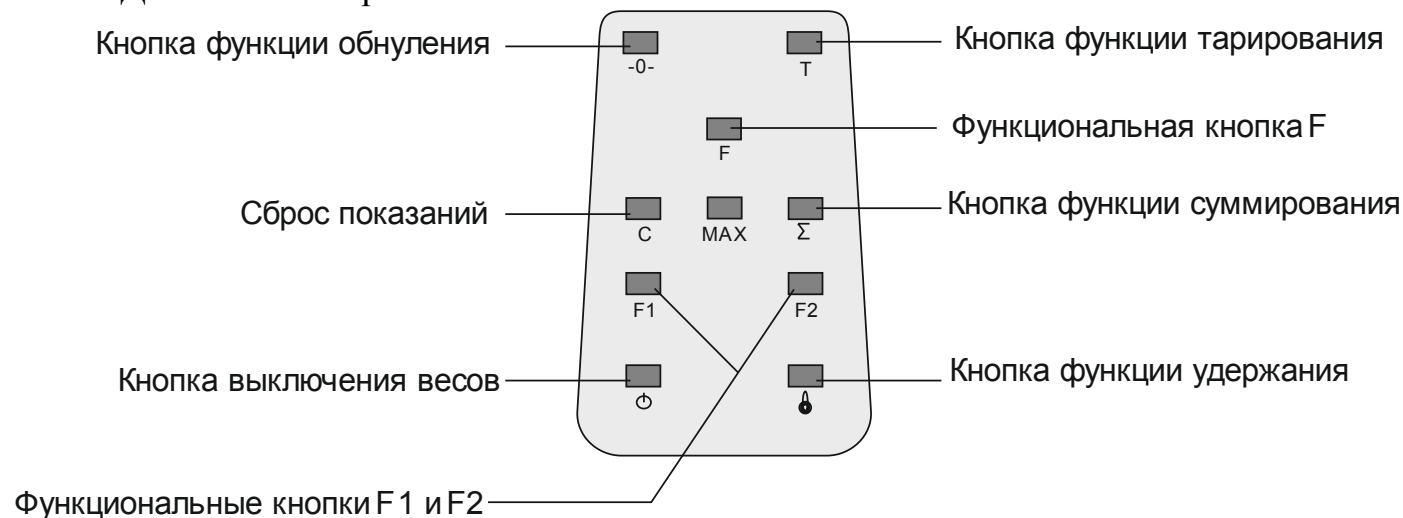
Кнопка функции обнуления
-0-
T
Кнопка функции тарирования
F
Функциональная кнопка F
Сброс показаний
C
MAX
Σ
Кнопка функции суммирования
F1
F2
Кнопка выключения весов
Кнопка функции удержания
Функциональные кнопки F1 и F2